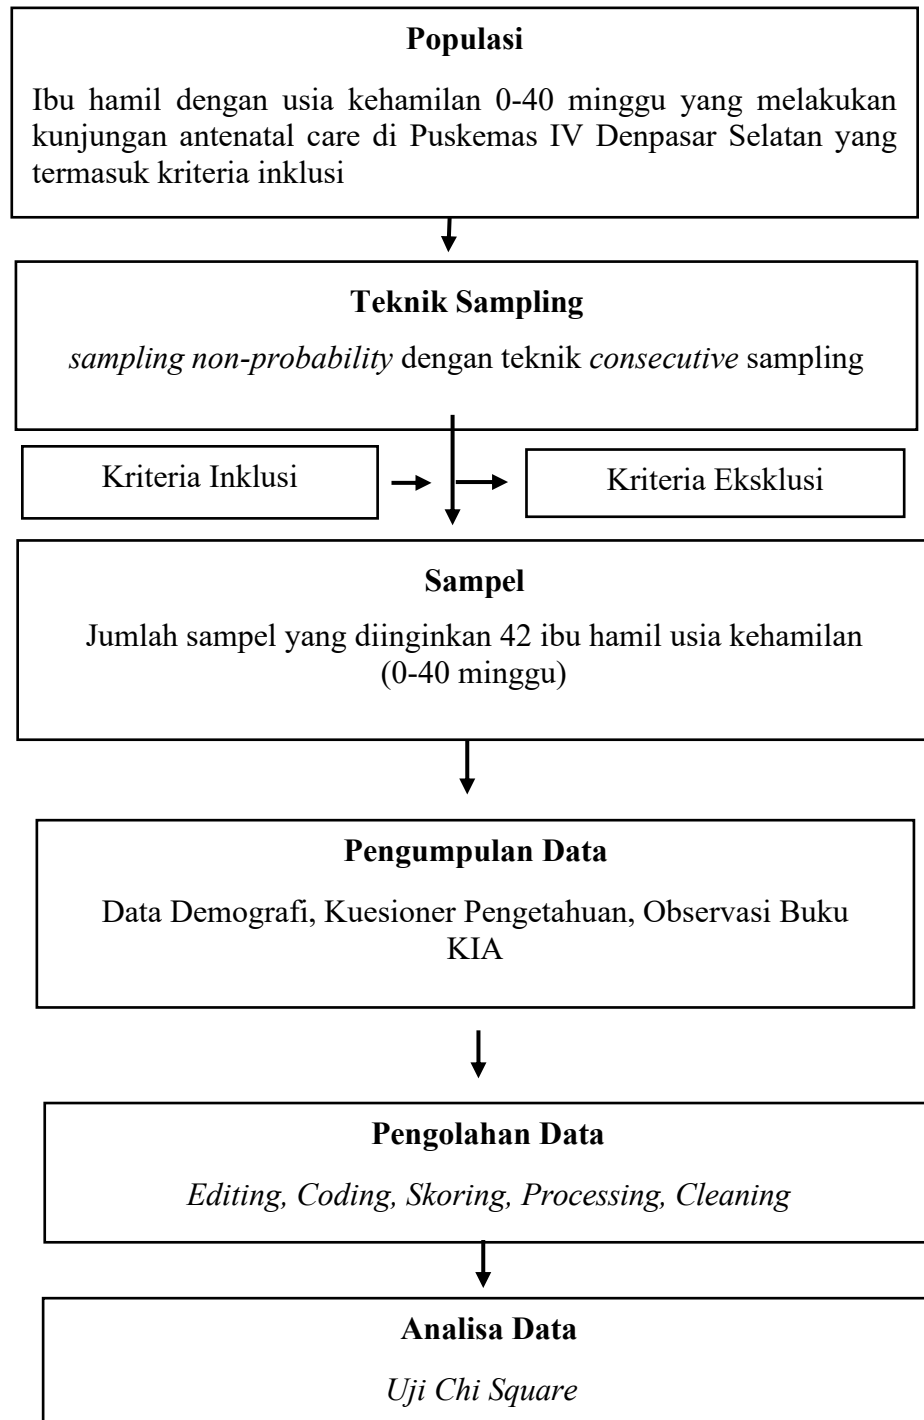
**Populasi**

Ibu hamil dengan usia kehamilan 0-40 minggu yang melakukan kunjungan antenatal care di Puskemas IV Denpasar Selatan yang termasuk kriteria inklusi

**Teknik Sampling**

*sampling non-probability* dengan teknik *consecutive* sampling

Kriteria Inklusi

Kriteria Eksklusi

**Sampel**

Jumlah sampel yang diinginkan 42 ibu hamil usia kehamilan (0-40 minggu)

**Pengumpulan Data**

Data Demografi, Kuesioner Pengetahuan, Observasi Buku KIA

**Pengolahan Data**

*Editing, Coding, Skoring, Processing, Cleaning*

**Analisa Data**

*Uji Chi Square*